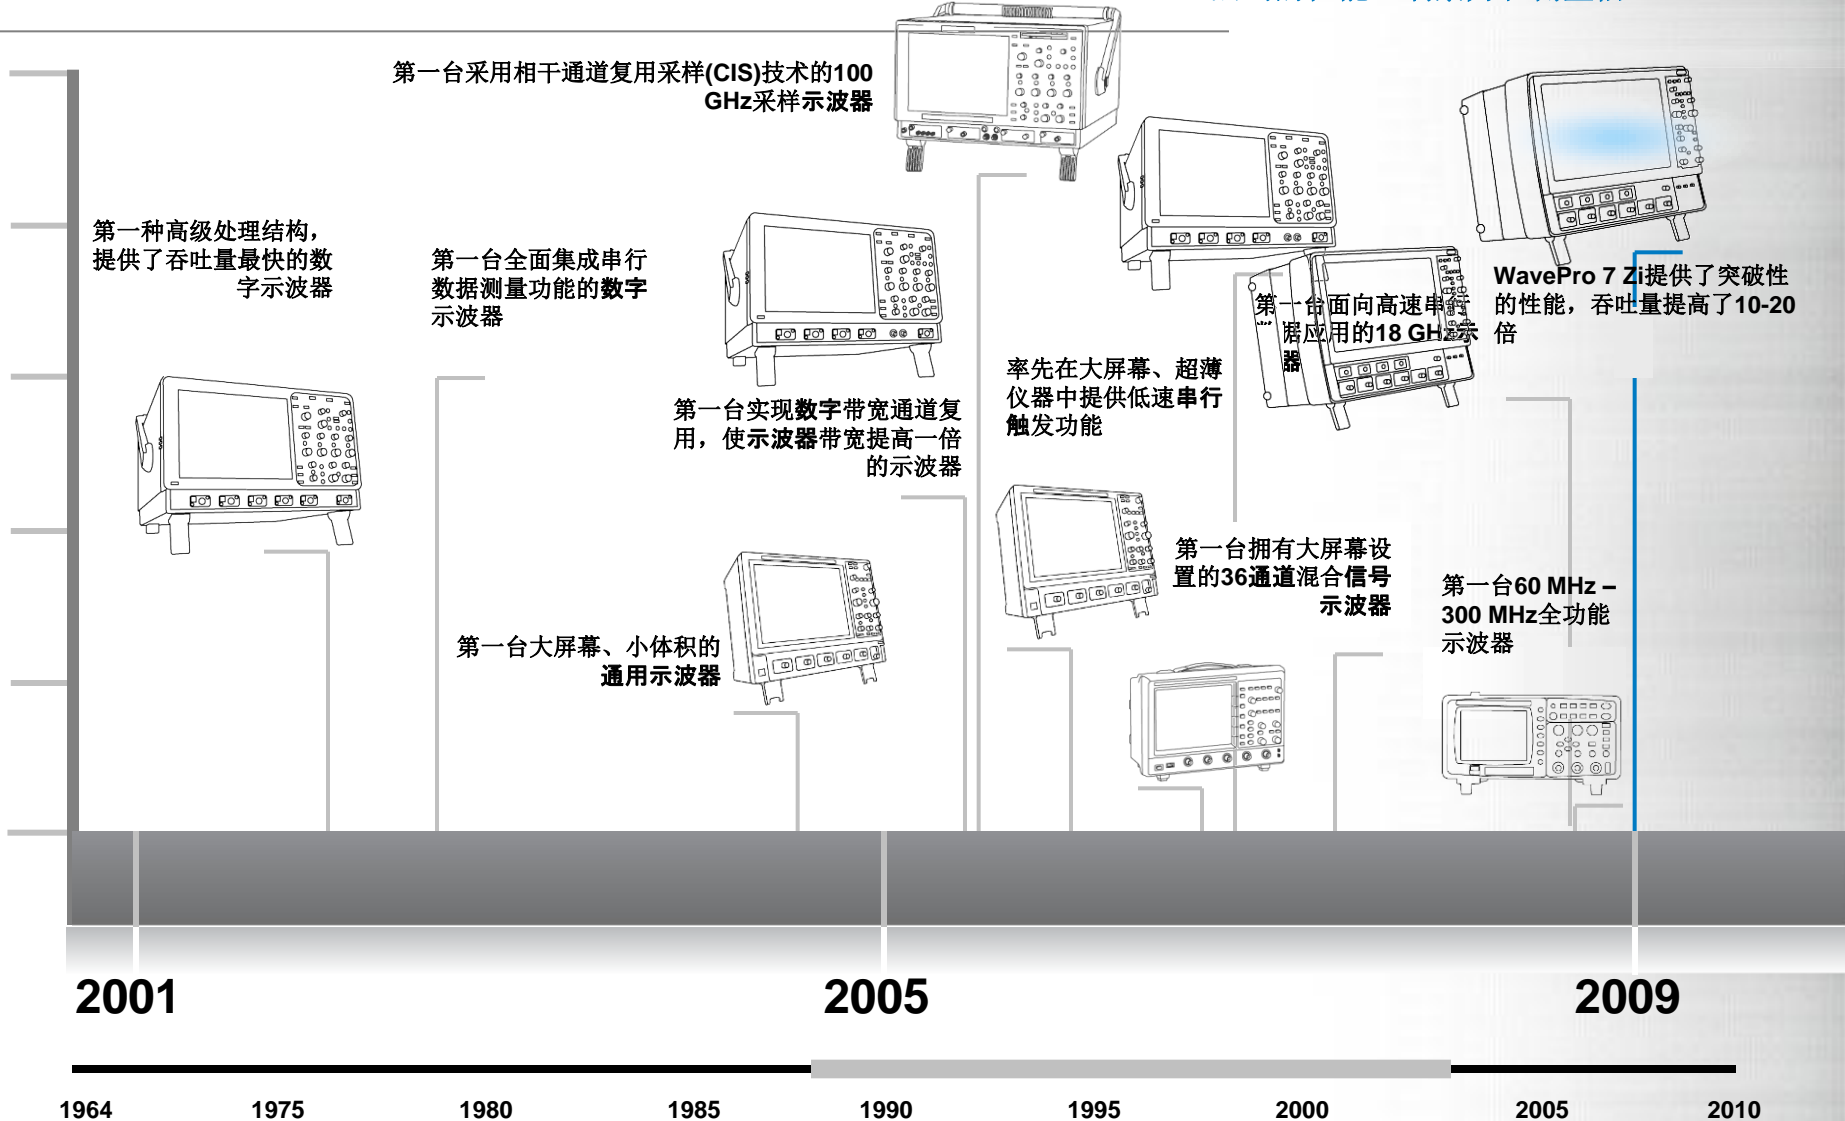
第一台采用相干通道复用采样(CIS)技术的100 GHz采样示波器

第一种高级处理结构，提供了吞吐量最快的数字示波器

第一台全面集成串行数据测量功能的数字示波器

第一台实现数字带宽通道复用，使示波器带宽提高一倍的示波器

第一台大屏幕、小体积的通用示波器

率先在大屏幕、超薄仪器中提供低速串行触发功能

第一台面向高速串行数据应用的18 GHz示波器

WavePro 7 Zi提供了突破性的性能，吞吐量提高了10-20倍

第一台拥有大屏幕设置的36通道混合信号示波器

第一台60 MHz – 300 MHz全功能示波器

2001

2005

2009

1964 1975 1980 1985 1990 1995 2000 2005 2010